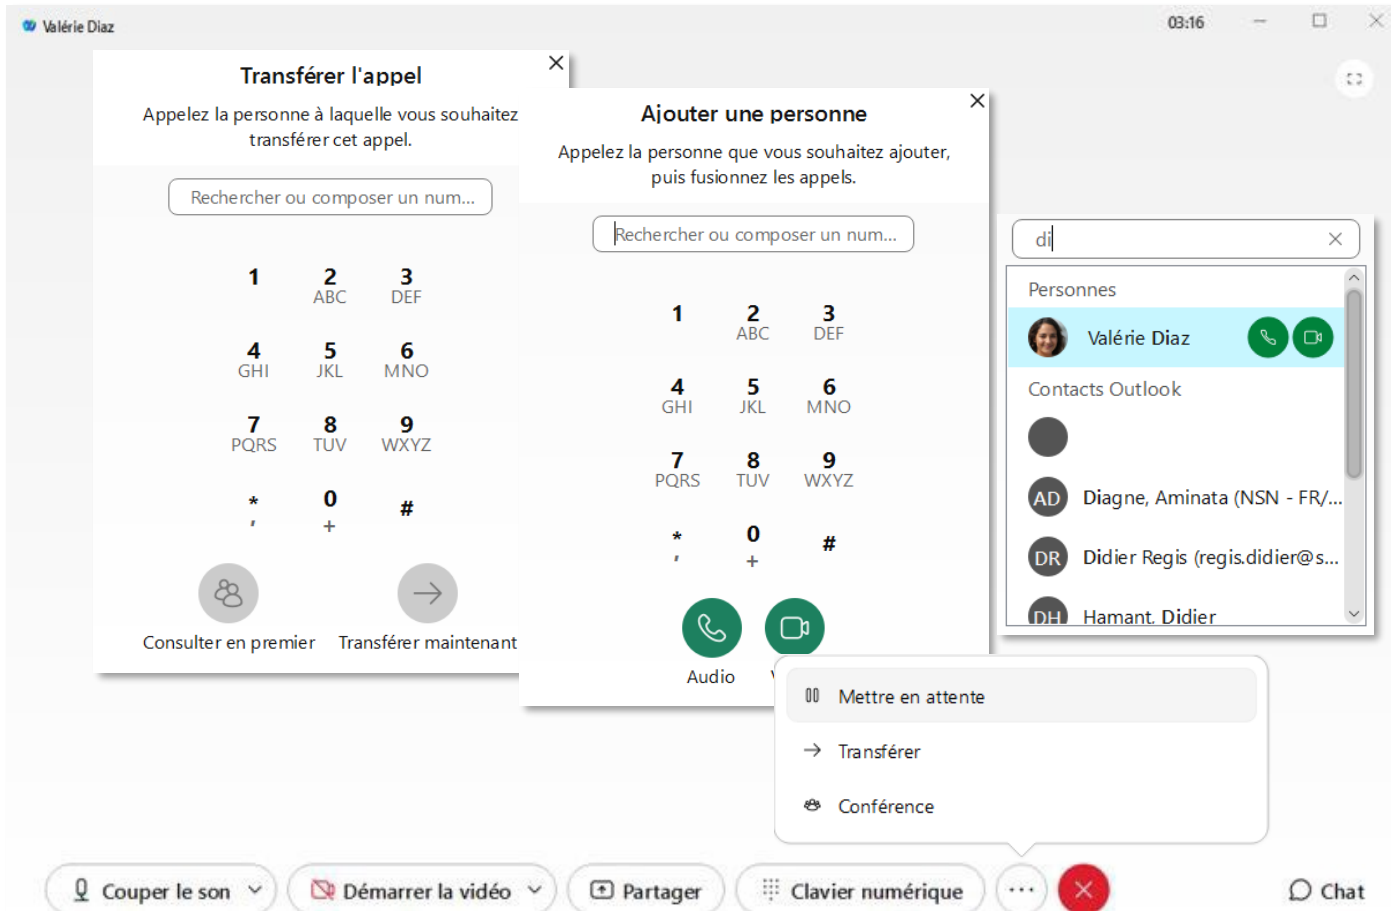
Valérie Diaz

03:16

Transférer l'appel

Appelez la personne à laquelle vous souhaitez transférer cet appel.

Rechercher ou composer un num...

1
2 ABC
3 DEF
4 GHI
5 JKL
6 MNO
7 PQRS
8 TUV
9 WXYZ
* ,
0 +
#

Consulter en premier
Transférer maintenant

Ajouter une personne

Appelez la personne que vous souhaitez ajouter, puis fusionnez les appels.

Rechercher ou composer un num...

1
2 ABC
3 DEF
4 GHI
5 JKL
6 MNO
7 PQRS
8 TUV
9 WXYZ
* ,
0 +
#

Audio

di

Personnes
Valérie Diaz
Contacts Outlook
AD Diagne, Aminata (NSN - FR/...
DR Didier Regis (regis.didier@s...
DH Hamant, Didier

Mettre en attente
Transférer
Conférence

Couper le son
Démarrer la vidéo
Partager
Clavier numérique
Chat